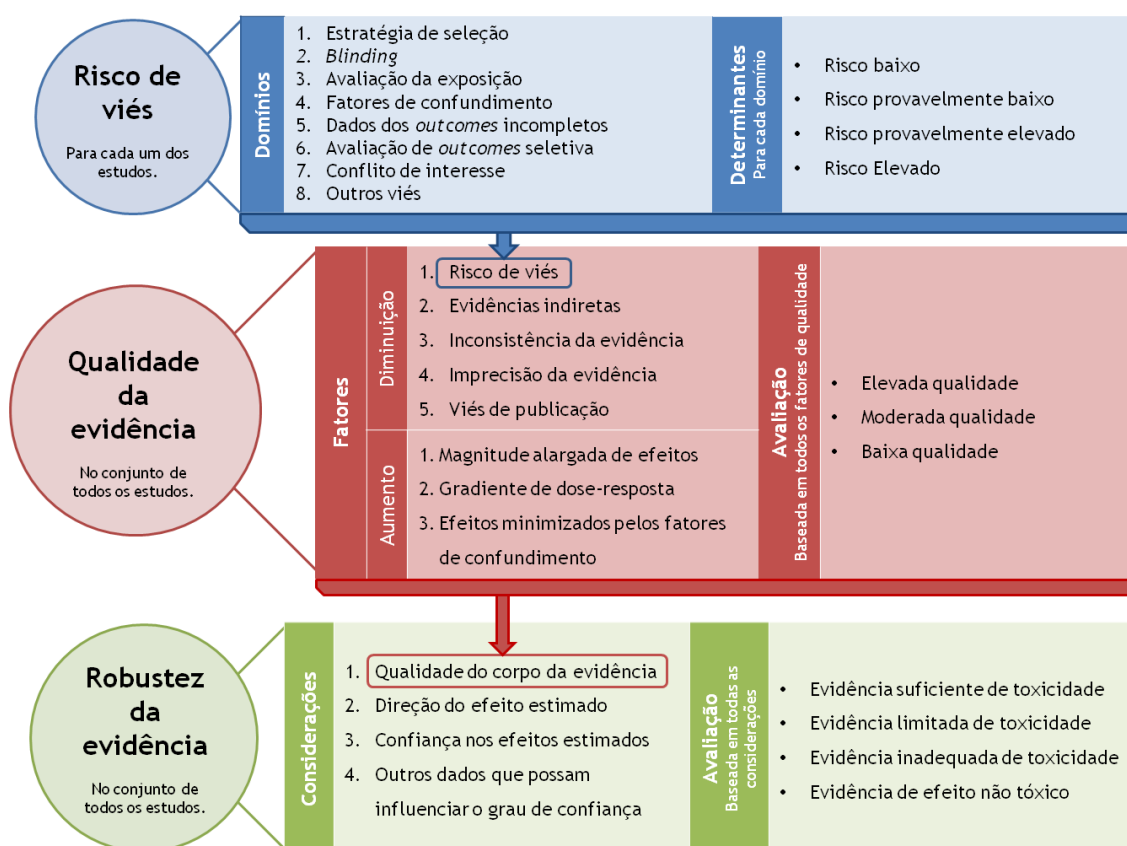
Risco de viés

Para cada um dos estudos.

Domínios

1. Estratégia de seleção
2. *Blinding*
3. Avaliação da exposição
4. Fatores de confundimento
5. Dados dos *outcomes* incompletos
6. Avaliação de *outcomes* seletiva
7. Conflito de interesse
8. Outros viés

Determinantes
Para cada domínio

• Risco baixo
• Risco provavelmente baixo
• Risco provavelmente elevado
• Risco Elevado

Qualidade da evidência

No conjunto de todos os estudos.

Fatores

Diminuição

1. Risco de viés
2. Evidências indiretas
3. Inconsistência da evidência
4. Imprecisão da evidência
5. Viés de publicação

Aumento

1. Magnitude alargada de efeitos
2. Gradiente de dose-resposta
3. Efeitos minimizados pelos fatores de confundimento

Avaliação
Baseada em todos os fatores de qualidade

• Elevada qualidade
• Moderada qualidade
• Baixa qualidade

Robustez da evidência

No conjunto de todos os estudos.

Considerações

1. Qualidade do corpo da evidência
2. Direção do efeito estimado
3. Confiança nos efeitos estimados
4. Outros dados que possam influenciar o grau de confiança

Avaliação
Baseada em todas as considerações

• Evidência suficiente de toxicidade
• Evidência limitada de toxicidade
• Evidência inadequada de toxicidade
• Evidência de efeito não tóxico